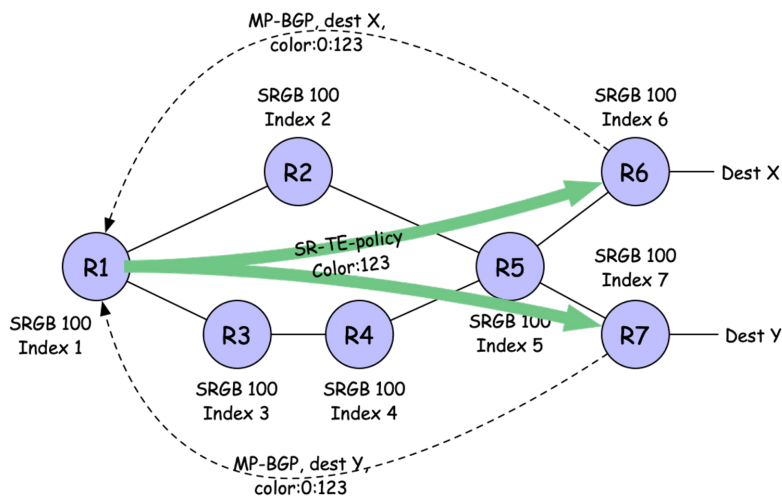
MP-BGP, dest X, color:0:123

SRGB 100
Index 2

SRGB 100
Index 6

R2

R6

Dest X

R1

SR-TE-policy
Color:123

R5

SRGB 100
Index 7

SRGB 100
Index 1

R3

R4

SRGB 100
Index 5

R7

Dest Y

SRGB 100
Index 3

SRGB 100
Index 4

MP-BGP, dest Y, color:0:123